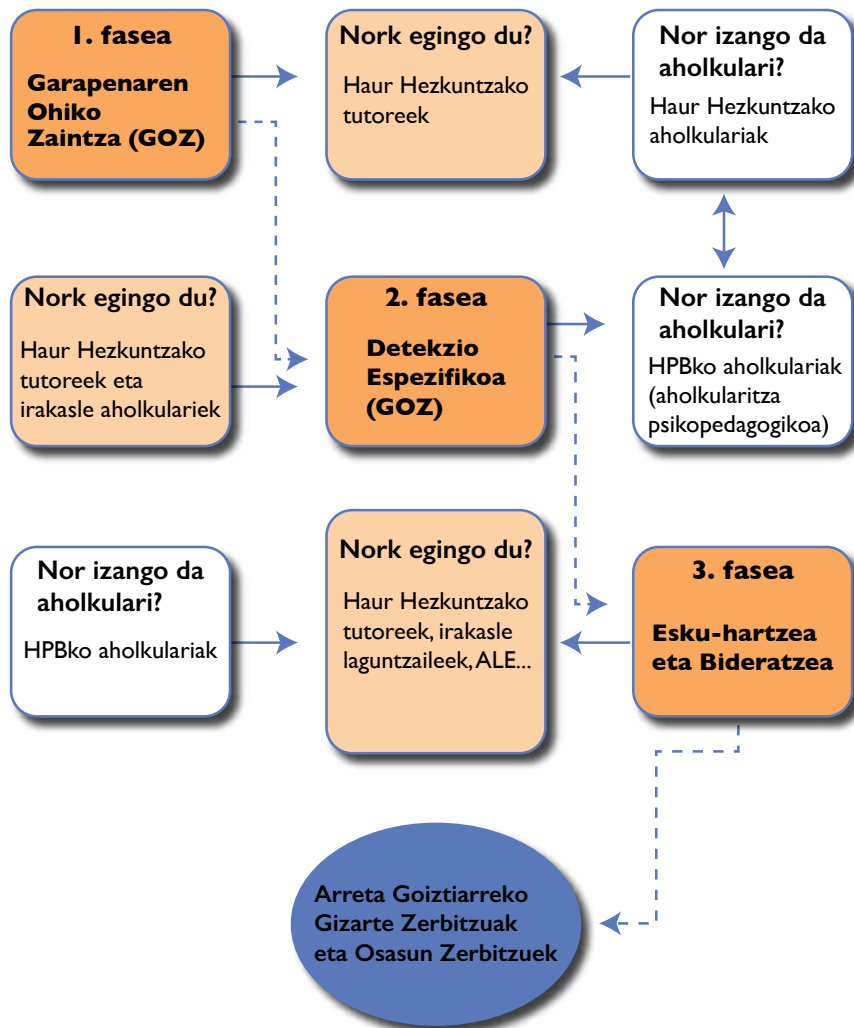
1. fasea

Garapenaren Ohiko Zaintza (GOZ)

Nork egingo du?

Haur Hezkuntzako tutoreek

Nor izango da aholkulari?

Haur Hezkuntzako aholkulariak

Nork egingo du?

Haur Hezkuntzako tutoreek eta irakasle aholkulariek

2. fasea

Detekzio Espezifikoa (GOZ)

Nor izango da aholkulari?

HPBko aholkulariak (aholkularitza psikopedagogikoa)

Nor izango da aholkulari?

HPBko aholkulariak

Nork egingo du?

Haur Hezkuntzako tutoreek, irakasle laguntzaileek, ALE...

3. fasea

Esku-hartzea eta Bideratzea

Arreta Goiztiarreko Gizarte Zerbitzuak eta Osasun Zerbitzuek